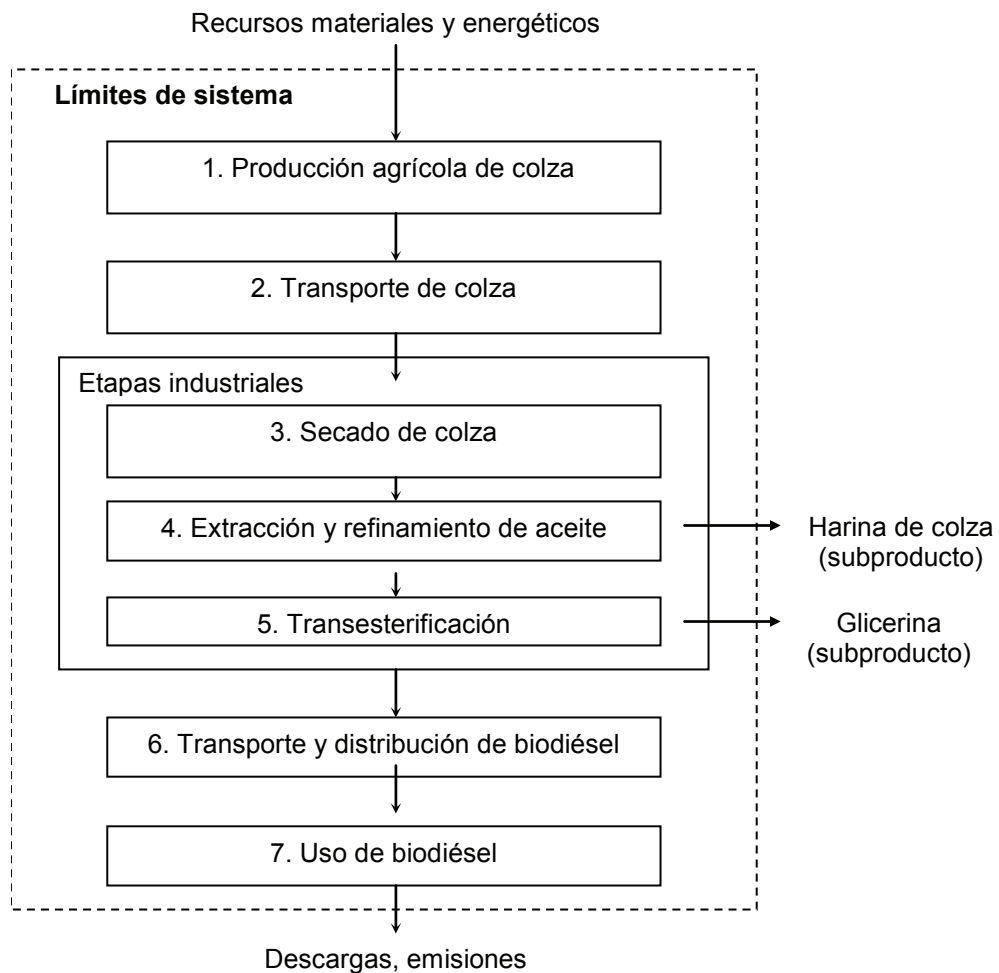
Recursos materiales y energéticos

Límites de sistema

1. Producción agrícola de colza

2. Transporte de colza

Etapas industriales

3. Secado de colza

4. Extracción y refinamiento de aceite

Harina de colza (subproducto)

5. Transesterificación

Glicerina (subproducto)

6. Transporte y distribución de biodiésel

7. Uso de biodiésel

Descargas, emisiones